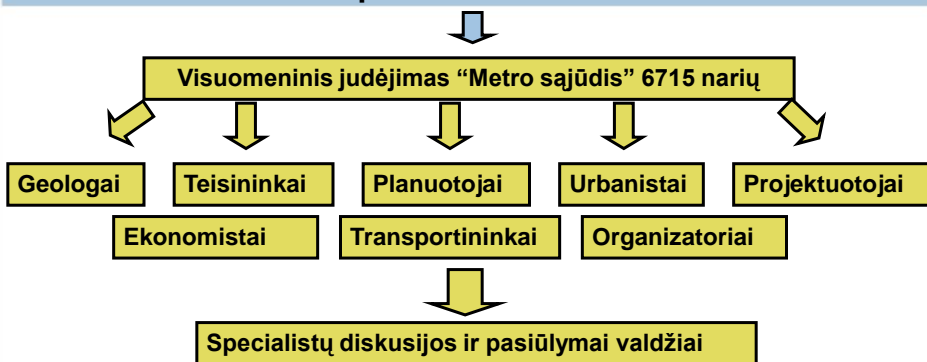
Visuomeninis judėjimas “Metro sąjūdis” 6715 narių

Geologai

Teisininkai

Planuotojai

Urbanistai

Projektuotojai

Ekonomistai

Transportininkai

Organizatoriai

Specialistų diskusijos ir pasiūlymai valdžiai